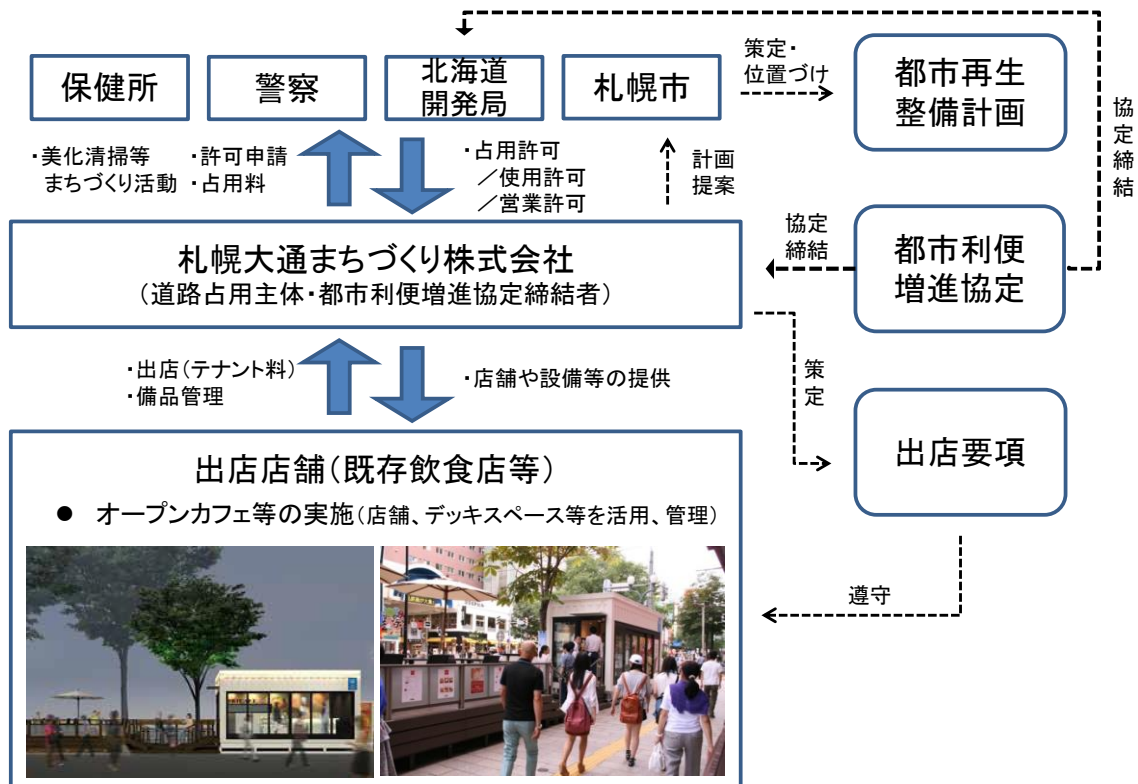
保健所

警察

北海道
開発局

札幌市

策定・
位置づけ

都市再生
整備計画

協定締結

・美化清掃等
まちづくり活動

・許可申請
・占用料

・占用許可
／使用許可
／営業許可

計画
提案

協定
締結

都市利便
増進協定

札幌大通まちづくり株式会社
（道路占用主体・都市利便増進協定締結者）

策定

・出店（テナント料）
・備品管理

・店舗や設備等の提供

出店要項

出店店舗（既存飲食店等）

● オープンカフェ等の実施（店舗、デッキスペース等を活用、管理）

遵守